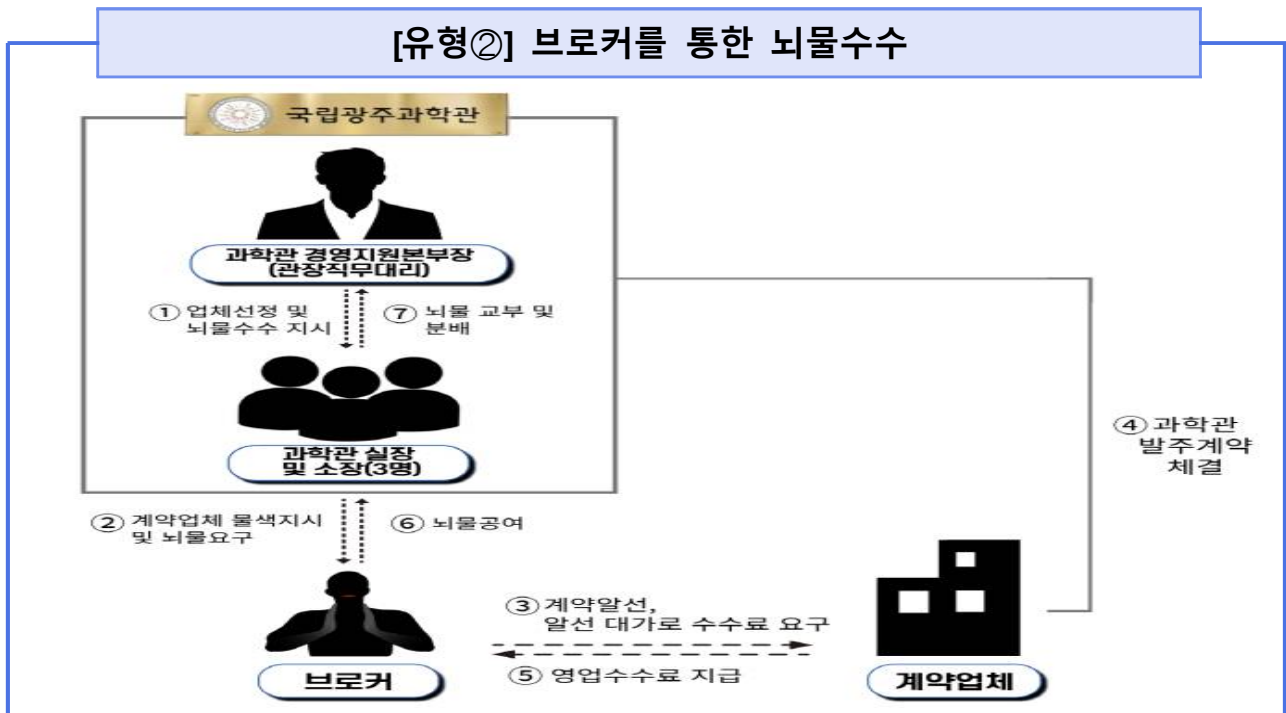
[유형②] 브로커를 통한 뇌물수수

국립광주과학관

과학관 경영지원본부장 (관장직무대리)

① 업체선정 및 뇌물수수 지시

⑦ 뇌물 교부 및 분배

과학관 실장 및 소장(3명)

④ 과학관 발주계약 체결

② 계약업체 물색지시 및 뇌물요구

⑥ 뇌물공여

③ 계약알선, 알선 대가로 수수료 요구

⑤ 영업수수료 지급

브로커

계약업체